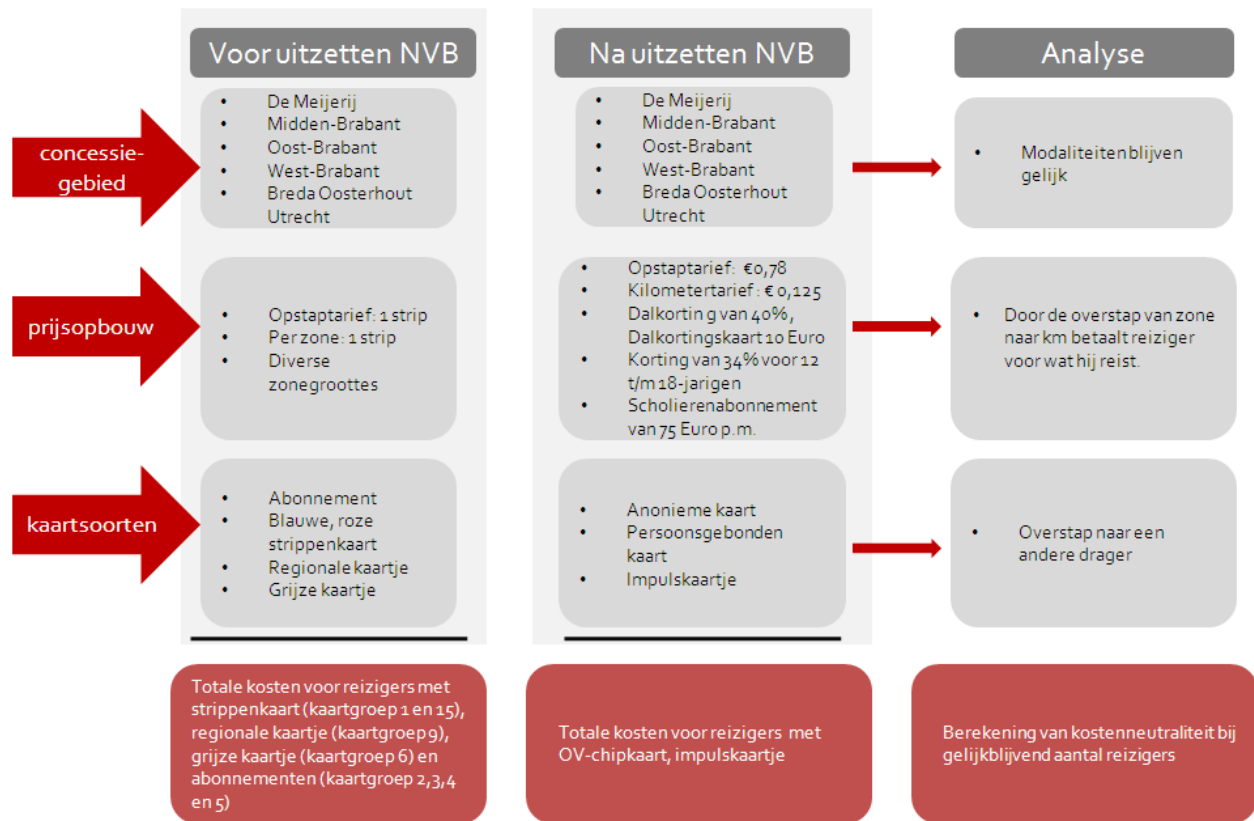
Voor uitzetten NVB

Na uitzetten NVB

Analyse

concessiegebied

- De Meijerij
- Midden-Brabant
- Oost-Brabant
- West-Brabant
- Breda Oosterhout Utrecht

- De Meijerij
- Midden-Brabant
- Oost-Brabant
- West-Brabant
- Breda Oosterhout Utrecht

- Modaliteiten blijven gelijk

prijsopbouw

- Opstaptarief: 1 strip
- Per zone: 1 strip
- Diverse zonegroottes

- Opstaptarief: €0,78
- Kilometertarief : € 0,125
- Dalkorting van 40%, Dalkortingskaart 10 Euro
- Korting van 34% voor 12 t/m 18-jarigen
- Scholierenabonnement van 75 Euro p.m.

- Door de overstap van zone naar km betaalt reiziger voor wat hij reist.

kaartsoorten

- Abonnement
- Blauwe, roze strippenkaart
- Regionale kaartje
- Grijze kaartje

- Anonieme kaart
- Persoonsgebonden kaart
- Impulskaartje

- Overstap naar een andere drager

Totale kosten voor reizigers met strippenkaart (kaartgroep 1 en 15), regionale kaartje (kaartgroep 9), grijze kaartje (kaartgroep 6) en abonnementen (kaartgroep 2,3,4 en 5)

Totale kosten voor reizigers met OV-chipkaart, impulskaartje

Berekening van kostenneutraliteit bij gelijkblijvend aantal reizigers